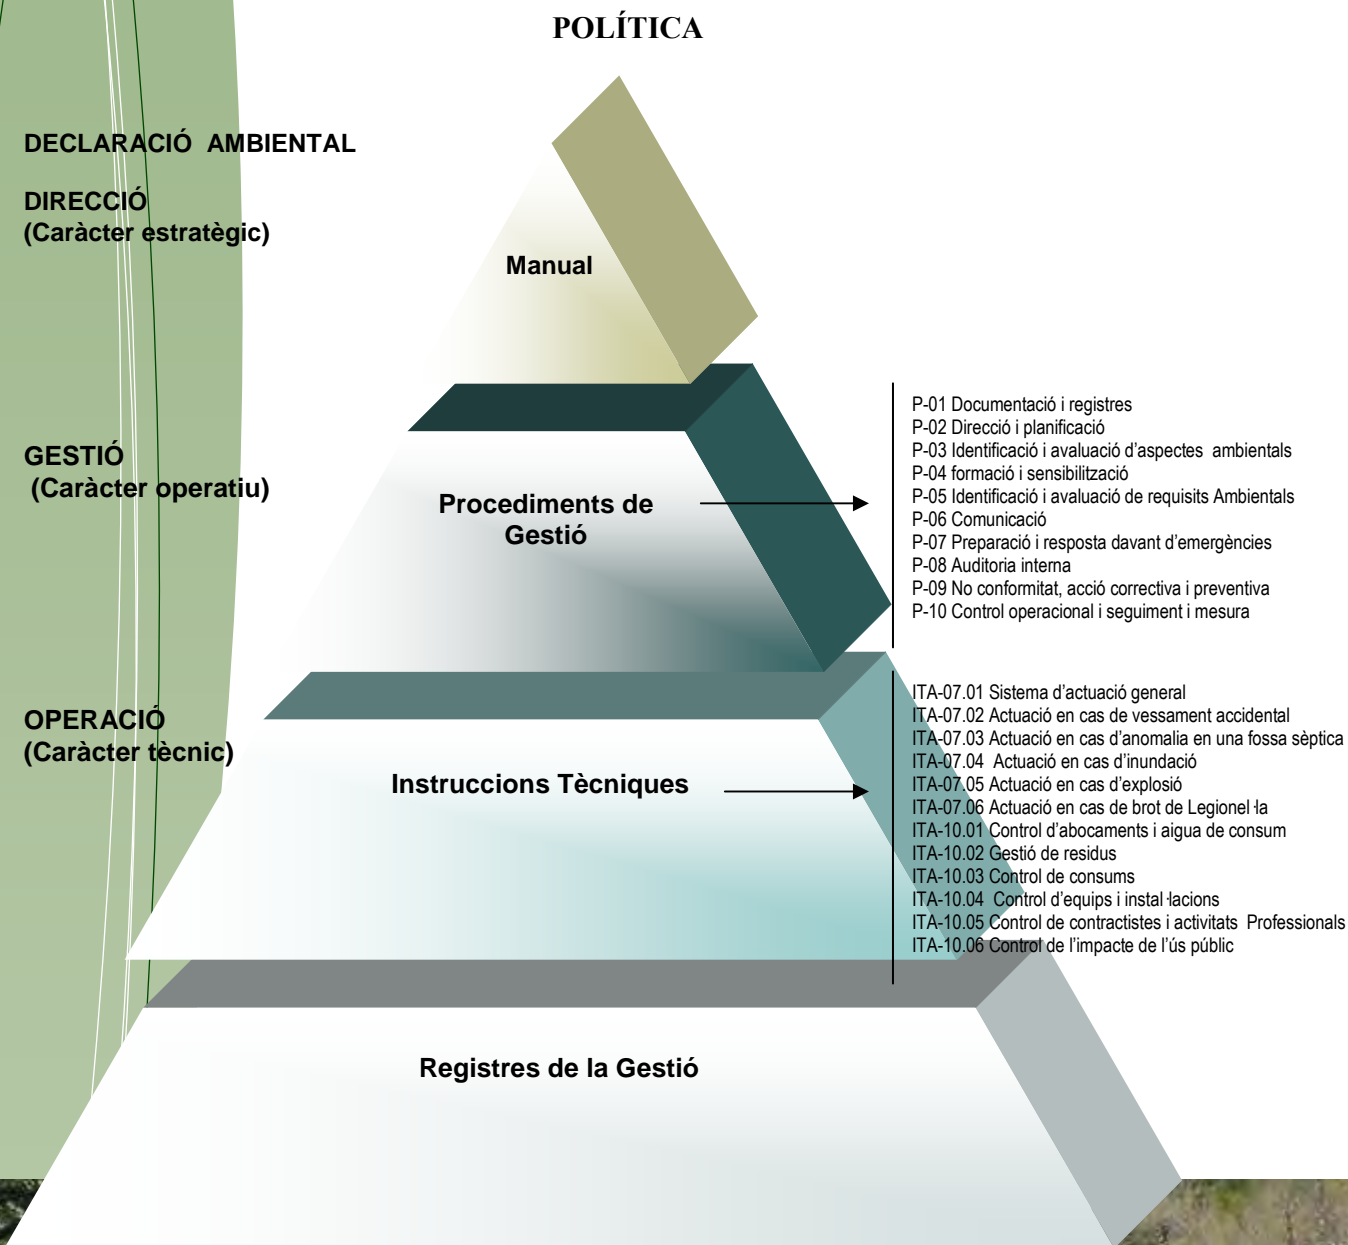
POLÍTICA

DECLARACIÓ AMBIENTAL

DIRECCIÓ
(Caràcter estratègic)

Manual

GESTIÓ
(Caràcter operatiu)

Procediments de Gestió

P-01 Documentació i registres
P-02 Direcció i planificació
P-03 Identificació i avaluació d'aspectes ambientals
P-04 formació i sensibilització
P-05 Identificació i avaluació de requisits Ambientals
P-06 Comunicació
P-07 Preparació i resposta davant d'emergències
P-08 Auditoria interna
P-09 No conformitat, acció correctiva i preventiva
P-10 Control operacional i seguiment i mesura

OPERACIÓ
(Caràcter tècnic)

Instruccions Tècniques

ITA-07.01 Sistema d'actuació general
ITA-07.02 Actuació en cas de vessament accidental
ITA-07.03 Actuació en cas d'anomalia en una fossa sèptica
ITA-07.04 Actuació en cas d'inundació
ITA-07.05 Actuació en cas d'explosió
ITA-07.06 Actuació en cas de brot de Legionel·la
ITA-10.01 Control d'abocaments i aigua de consum
ITA-10.02 Gestió de residus
ITA-10.03 Control de consums
ITA-10.04 Control d'equips i instal·lacions
ITA-10.05 Control de contractistes i activitats Professionals
ITA-10.06 Control de l'impacte de l'ús públic

Registres de la Gestió